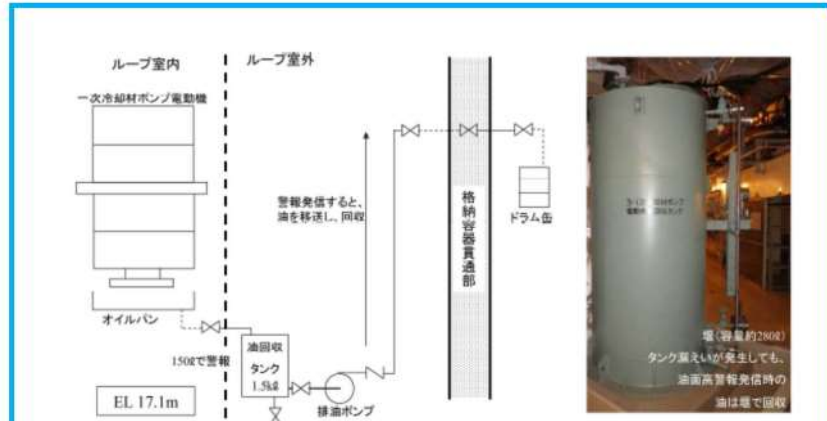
ループ室内

ループ室外

一次冷却材ポンプ電動機

警報発信すると、油を移送し、回収

格納容器貫通部

ドラム缶

オイルパン

150ℓで警報

油回収タンク 1.5kℓ

排油ポンプ

EL 17.1m

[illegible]

堰（容量約280ℓ）
タンク漏えいが発生しても、油面高警報発信時の油は堰で回収